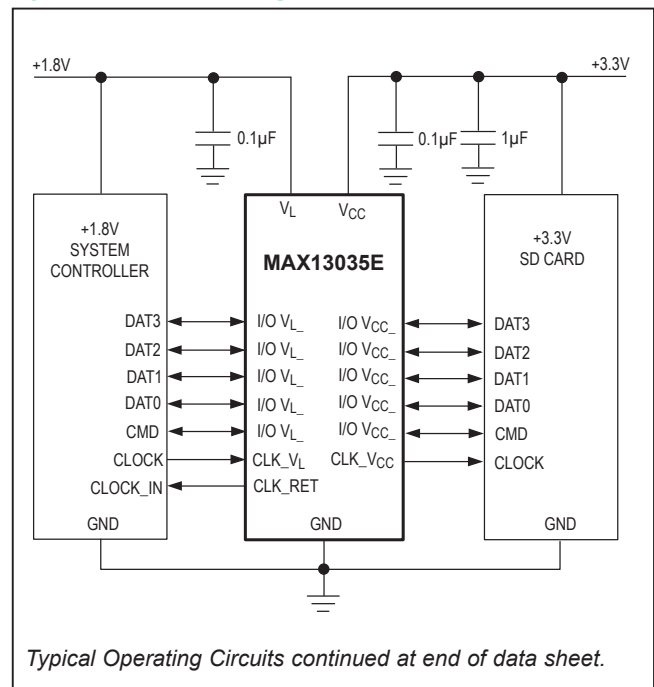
+1.8V

+3.3V

0.1µF

0.1µF

1µF

$V_L$

$V_{CC}$

+1.8V SYSTEM CONTROLLER

MAX13035E

+3.3V SD CARD

DAT3

DAT2

DAT1

DAT0

CMD

CLOCK

CLOCK_IN

GND

I/O $V_{L\_}$

I/O $V_{L\_}$

I/O $V_{L\_}$

I/O $V_{L\_}$

I/O $V_{L\_}$

CLK_$V_L$

CLK_RET

I/O $V_{CC\_}$

I/O $V_{CC\_}$

I/O $V_{CC\_}$

I/O $V_{CC\_}$

I/O $V_{CC\_}$

CLK_$V_{CC}$

GND

DAT3

DAT2

DAT1

DAT0

CMD

CLOCK

GND

Typical Operating Circuits continued at end of data sheet.